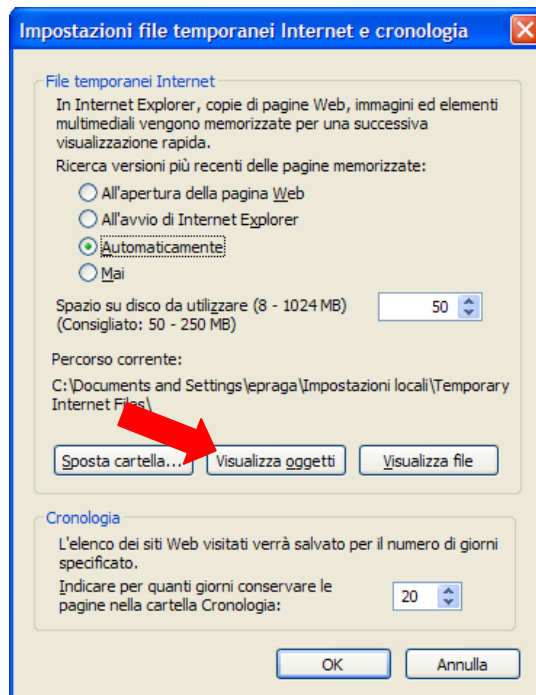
Impostazioni file temporanei Internet e cronologia

File temporanei Internet

In Internet Explorer, copie di pagine Web, immagini ed elementi multimediali vengono memorizzate per una successiva visualizzazione rapida.

Ricerca versioni più recenti delle pagine memorizzate:

All'apertura della pagina Web

All'avvio di Internet Explorer

Automaticamente

Mai

Spazio su disco da utilizzare (8 - 1024 MB) (Consigliato: 50 - 250 MB)

50

Percorso corrente:

C:\Documents and Settings\epraga\Impostazioni locali\Temporary Internet Files\

Sposta cartella...

Visualizza oggetti

Visualizza file

Cronologia

L'elenco dei siti Web visitati verrà salvato per il numero di giorni specificato.

Indicare per quanti giorni conservare le pagine nella cartella Cronologia:

20

OK

Annulla